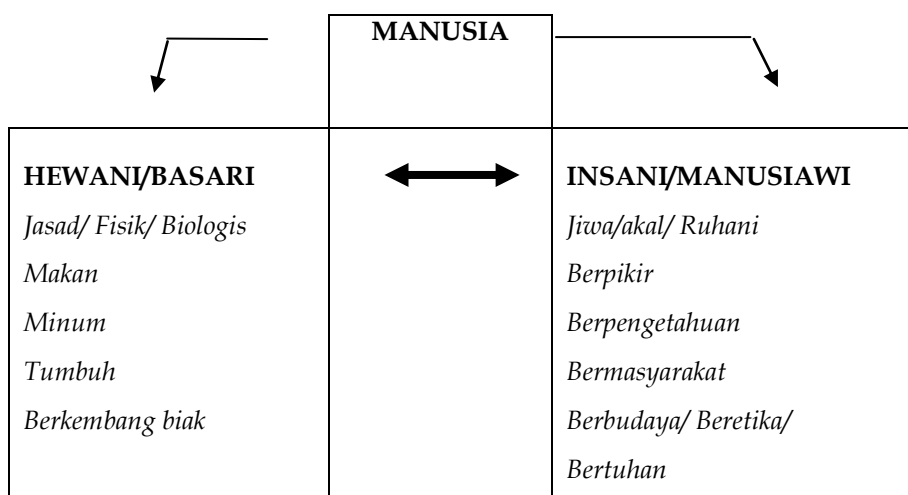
MANUSIA

| HEWANI/BASARI | | INSANI/MANUSIAWI |
|---|---|---|
| *Jasad/ Fisik/ Biologis* | | *Jiwa/akal/ Ruhani* |
| *Makan* | | *Berpikir* |
| *Minum* | | *Berpengetahuan* |
| *Tumbuh* | | *Bermasyarakat* |
| *Berkembang biak* | | *Berbudaya/ Beretika/ Bertuhan* |